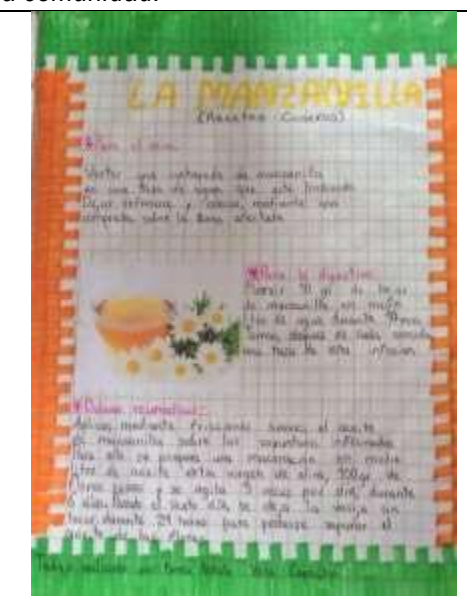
comunidad.

LA MANZANILLA
(Receta Casera)

*Para el ojo:
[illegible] una cucharada de manzanilla en una taza de agua que esté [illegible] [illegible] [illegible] y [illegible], mediante una compresa sobre la zona afectada.

*Para la digestión:
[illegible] 15 gr de hojas de manzanilla en medio litro de agua durante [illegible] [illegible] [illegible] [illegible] una taza de esta infusión.

*Dolores reumáticos:
Aplicar mediante fricciones suaves, el aceite de manzanilla sobre las articulaciones inflamadas. Para ello se prepara una maceración en medio litro de aceite extra virgen de oliva, 300 gr de flores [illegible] y se agita 3 veces por día durante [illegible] días. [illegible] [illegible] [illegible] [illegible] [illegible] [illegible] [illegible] durante 24 horas para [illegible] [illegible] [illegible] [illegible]

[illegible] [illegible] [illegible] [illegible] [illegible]